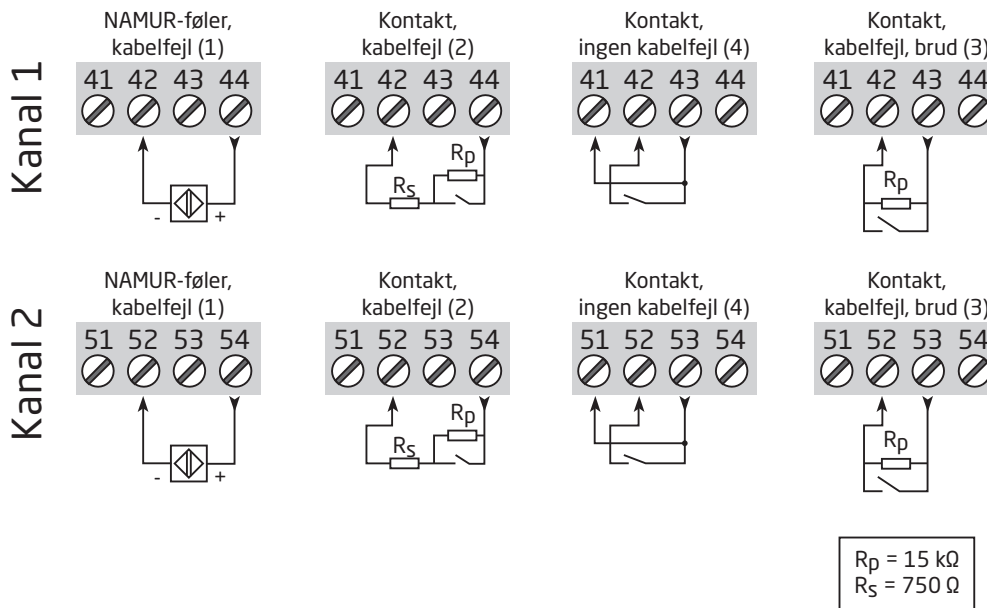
Kanal 1

NAMUR-føler, kabelfejl (1)

41 42 43 44

- +

Kontakt, kabelfejl (2)

41 42 43 44

$R_P$

$R_S$

Kontakt, ingen kabelfejl (4)

41 42 43 44

Kontakt, kabelfejl, brud (3)

41 42 43 44

$R_P$

Kanal 2

NAMUR-føler, kabelfejl (1)

51 52 53 54

- +

Kontakt, kabelfejl (2)

51 52 53 54

$R_P$

$R_S$

Kontakt, ingen kabelfejl (4)

51 52 53 54

Kontakt, kabelfejl, brud (3)

51 52 53 54

$R_P$

$R_P$ = 15 kΩ
$R_S$ = 750 Ω